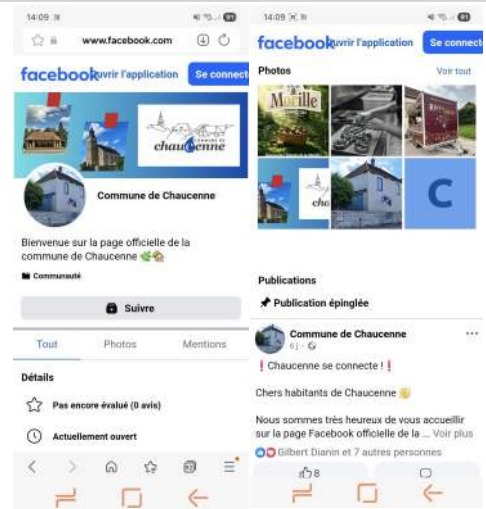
14:09

www.facebook.com

facebook Ouvrir l'application Se connecter

chaucenne

Commune de Chaucenne

Bienvenue sur la page officielle de la commune de Chaucenne 🌿🏡

Communauté

Suivre

Tout Photos Mentions

Détails

Pas encore évalué (0 avis)

Actuellement ouvert

14:09

facebook Ouvrir l'application Se connecter

Photos Voir tout

Morille

C

Publications

Publication épinglée

Commune de Chaucenne
6 j

❗Chaucenne se connecte !❗

Chers habitants de Chaucenne 👋

Nous sommes très heureux de vous accueillir sur la page Facebook officielle de la ... Voir plus

Gilbert Dianin et 7 autres personnes

8